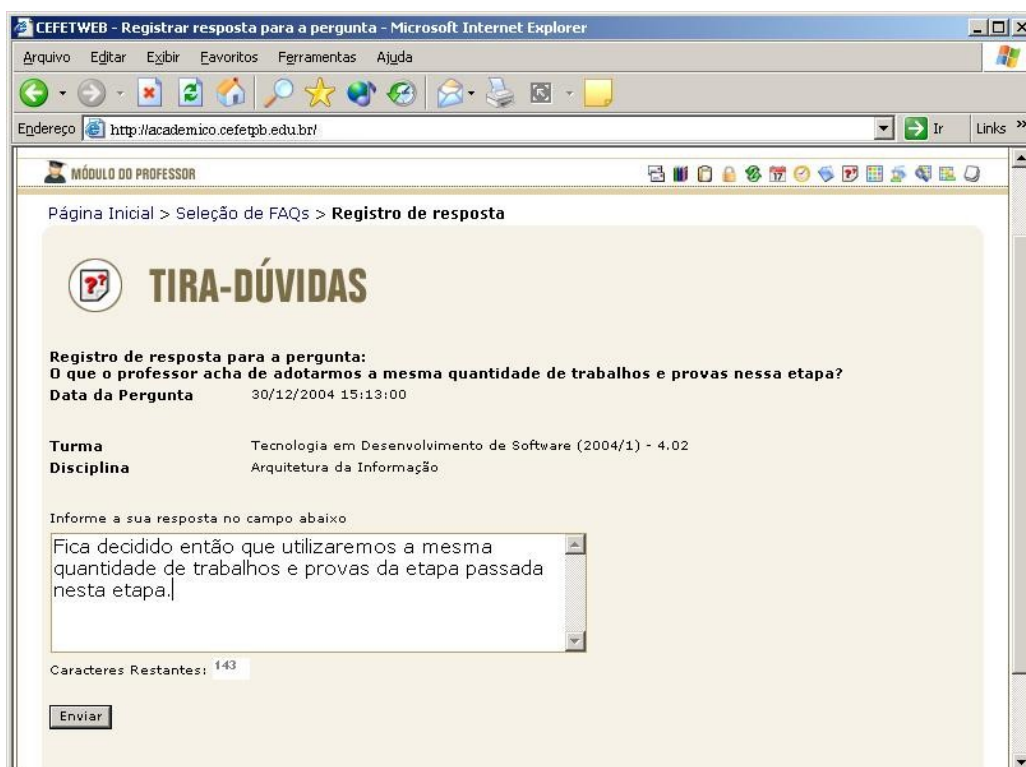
CEFETWEB - Registrar resposta para a pergunta - Microsoft Internet Explorer

Arquivo Editar Exibir Favoritos Ferramentas Ajuda

Endereço http://academico.cefetpb.edu.br/ Ir Links »

MÓDULO DO PROFESSOR

Página Inicial > Seleção de FAQs > Registro de resposta

TIRA-DÚVIDAS

Registro de resposta para a pergunta:
O que o professor acha de adotarmos a mesma quantidade de trabalhos e provas nessa etapa?

Data da Pergunta 30/12/2004 15:13:00

Turma Tecnologia em Desenvolvimento de Software (2004/1) - 4.02
Disciplina Arquitetura da Informação

Informe a sua resposta no campo abaixo

Fica decidido então que utilizaremos a mesma quantidade de trabalhos e provas da etapa passada nesta etapa.

Caracteres Restantes: 143

Enviar